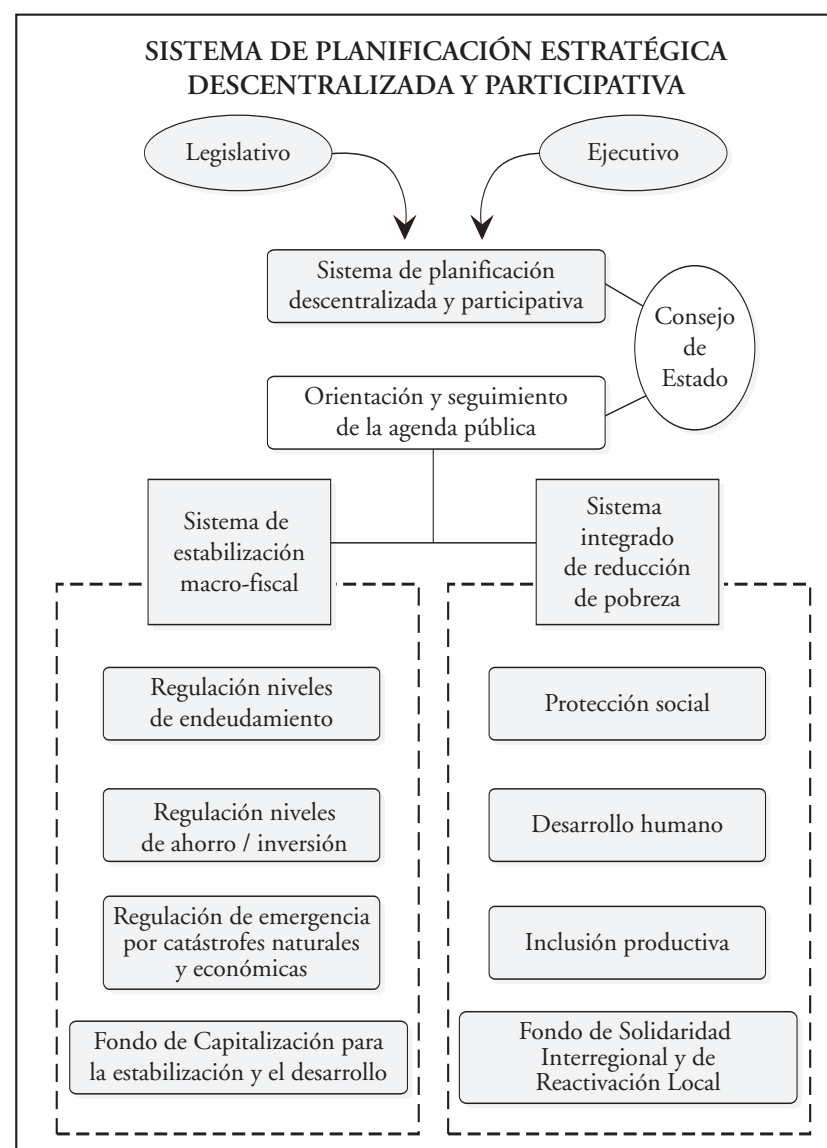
SISTEMA DE PLANIFICACIÓN ESTRATÉGICA DESCENTRALIZADA Y PARTICIPATIVA

Legislativo

Ejecutivo

Sistema de planificación descentralizada y participativa

Consejo de Estado

Orientación y seguimiento de la agenda pública

Sistema de estabilización macro-fiscal

Sistema integrado de reducción de pobreza

Regulación niveles de endeudamiento

Regulación niveles de ahorro / inversión

Regulación de emergencia por catástrofes naturales y económicas

Fondo de Capitalización para la estabilización y el desarrollo

Protección social

Desarrollo humano

Inclusión productiva

Fondo de Solidaridad Interregional y de Reactivación Local